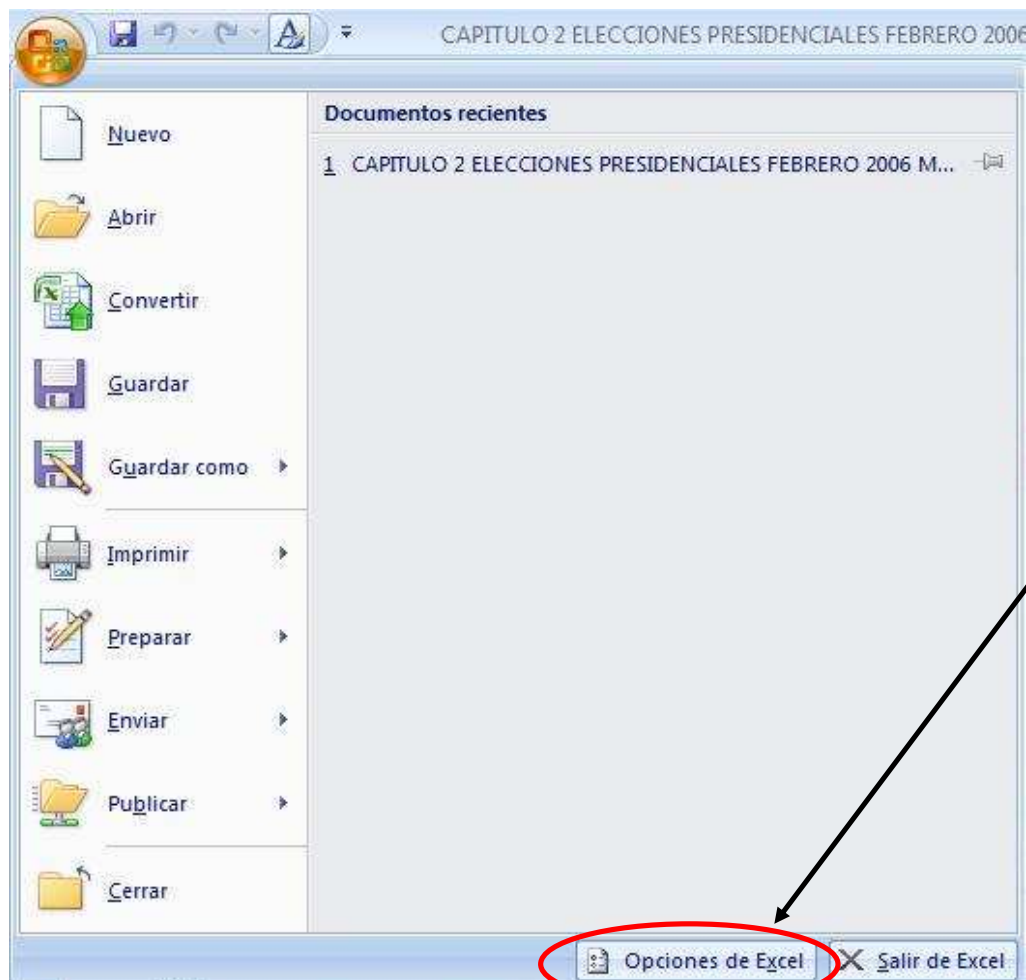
CAPITULO 2 ELECCIONES PRESIDENCIALES FEBRERO 2006

Nuevo

Abrir

Convertir

Guardar

Guardar como

Imprimir

Preparar

Enviar

Publicar

Cerrar

Documentos recientes

1 CAPITULO 2 ELECCIONES PRESIDENCIALES FEBRERO 2006 M...

Opciones de Excel

Salir de Excel